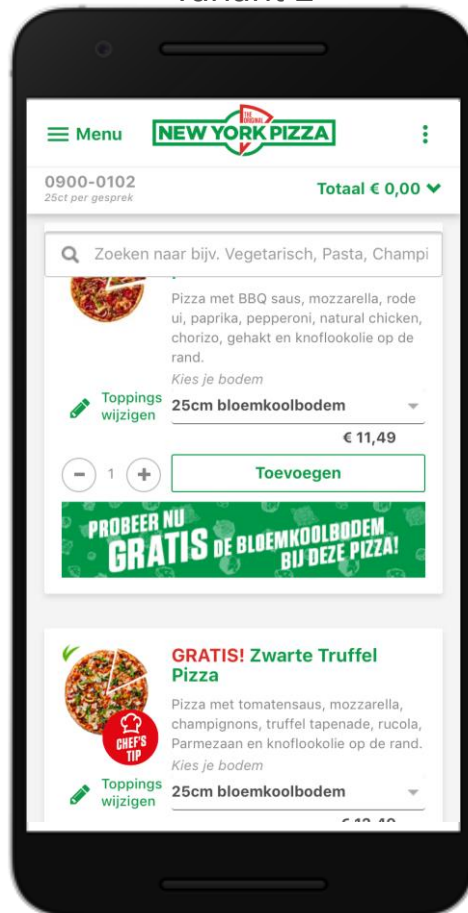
Variant 2

Menu THE ORIGINAL NEW YORK PIZZA

0900-0102
25ct per gesprek

Totaal € 0,00

Zoeken naar bijv. Vegetarisch, Pasta, Champi

Pizza met BBQ saus, mozzarella, rode ui, paprika, pepperoni, natural chicken, chorizo, gehakt en knoflookolie op de rand.

Kies je bodem

Toppings wijzigen

25cm bloemkoolbodem

€ 11,49

1

Toevoegen

PROBEER NU GRATIS DE BLOEMKOOLBODEM BIJ DEZE PIZZA!

GRATIS! Zwarte Truffel Pizza

Pizza met tomatensaus, mozzarella, champignons, truffel tapenade, rucola, Parmezaan en knoflookolie op de rand.

CHEF'S TIP

Kies je bodem

Toppings wijzigen

25cm bloemkoolbodem

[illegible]